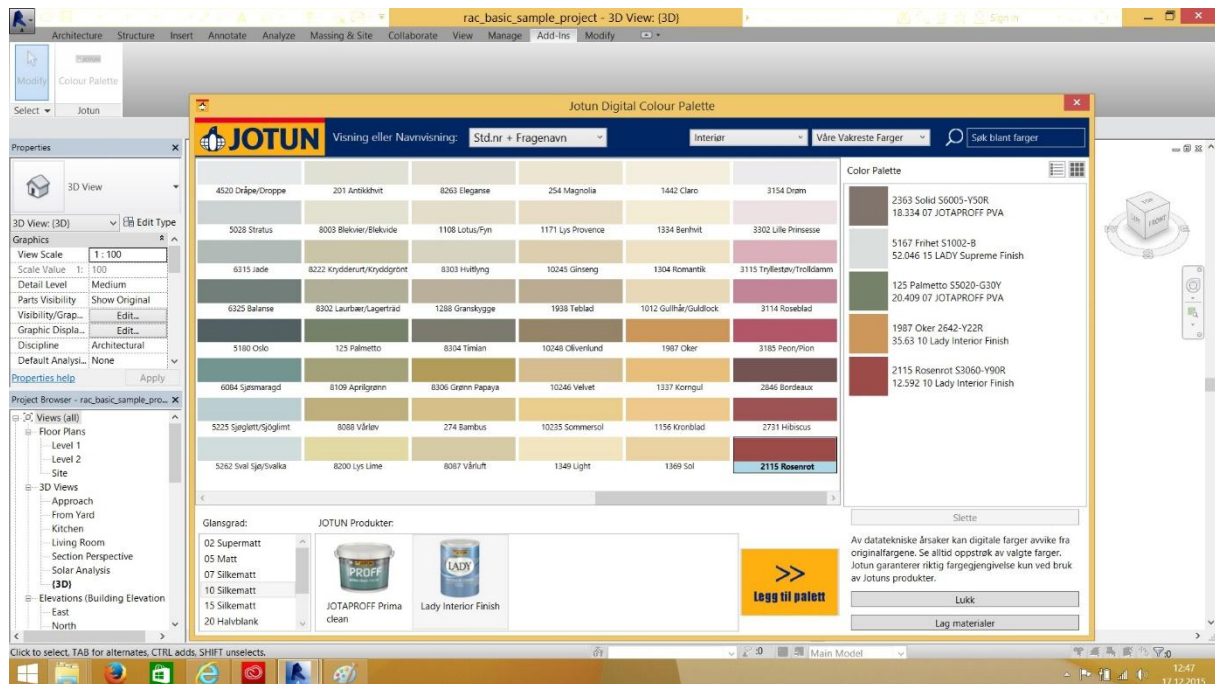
rac_basic_sample_project - 3D View: {3D}

Sign In

Architecture Structure Insert Annotate Analyze Massing & Site Collaborate View Manage Add-Ins Modify

Modify Colour Palette

Select ▾ Jotun

Properties

3D View

3D View: {3D} Edit Type

Graphics

| View Scale | 1 : 100 |
|---|---|
| Scale Value 1: | 100 |
| Detail Level | Medium |
| Parts Visibility | Show Original |
| Visibility/Grap... | Edit... |
| Graphic Displa... | Edit... |
| Discipline | Architectural |
| Default Analysi... | None |

Properties help Apply

Project Browser - rac_basic_sample_pro...

Views (all)
Floor Plans
Level 1
Level 2
Site
3D Views
Approach
From Yard
Kitchen
Living Room
Section Perspective
Solar Analysis
{3D}
Elevations (Building Elevation
East
North

Jotun Digital Colour Palette

JOTUN Visning eller Navnvisning: Std.nr + Fragenavn Interiør Våre Vakreste Farger Søk blant farger

| | | | | | |
|---|---|---|---|---|---|
| 4520 Dråpe/Droppe | 201 Antikkhvit | 8263 Eleganse | 254 Magnolia | 1442 Claro | 3154 Drøm |
| 5028 Stratus | 8003 Blekvier/Blekvide | 1108 Lotus/Fyn | 1171 Lys Provence | 1334 Benhvit | 3302 Lille Prinsesse |
| 6315 Jade | 8222 Krydderurt/Kryddgrönt | 8303 Hvitlyng | 10245 Ginseng | 1304 Romantik | 3115 Tryllestøv/Trolldamm |
| 6325 Balanse | 8302 Laurbær/Lagerträd | 1288 Granskygge | 1938 Teblad | 1012 Gullhår/Guldlock | 3114 Roseblad |
| 5180 Oslo | 125 Palmetto | 8304 Timian | 10248 Olivenlund | 1987 Oker | 3185 Peon/Pion |
| 6084 Sjøsmaragd | 8109 Aprilgrønn | 8306 Grønn Papaya | 10246 Velvet | 1337 Korngul | 2846 Bordeaux |
| 5225 Sjøglett/Sjöglimt | 8088 Vårløv | 274 Bambus | 10235 Sommersol | 1156 Kronblad | 2731 Hibiscus |
| 5262 Sval Sjø/Svalka | 8200 Lys Lime | 8087 Vårluft | 1349 Light | 1369 Sol | 2115 Rosenrot |

Color Palette

2363 Solid S6005-Y50R
18.334 07 JOTAPROFF PVA

5167 Frihet S1002-B
52.046 15 LADY Supreme Finish

125 Palmetto S5020-G30Y
20.409 07 JOTAPROFF PVA

1987 Oker 2642-Y22R
35.63 10 Lady Interior Finish

2115 Rosenrot S3060-Y90R
12.592 10 Lady Interior Finish

Slette

Glansgrad:
02 Supermatt
05 Matt
07 Silkematt
10 Silkematt
15 Silkematt
20 Halvblank

JOTUN Produkter:
JOTAPROFF Prima clean
Lady Interior Finish

>>
Legg til palett

Av datatekniske årsaker kan digitale farger avvike fra originalfargene. Se alltid oppstrøk av valgte farger. Jotun garanterer riktig fargegjengivelse kun ved bruk av Jotuns produkter.

Lukk

Lag materialer

Click to select, TAB for alternates, CTRL adds, SHIFT unselects.

:0 Main Model

12:47
17.12.2015